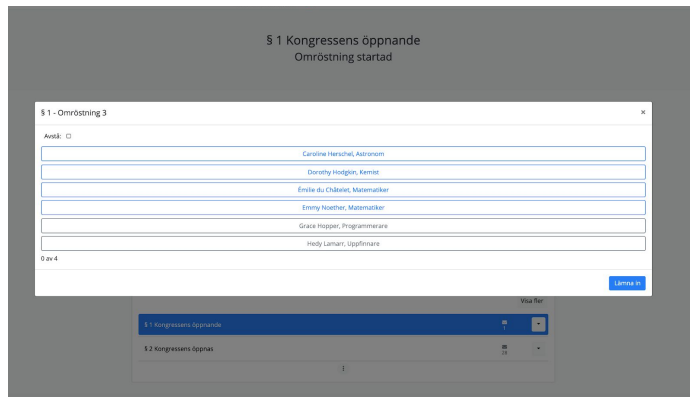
§ 1 Kongressens öppnande
Omröstning startad

§ 1 - Omröstning 3

×

Avstå: ☐

Caroline Herschel, Astronom

Dorothy Hodgkin, Kemist

Émilie du Châtelet, Matematiker

Emmy Noether, Matematiker

Grace Hopper, Programmerare

Hedy Lamarr, Uppfinnare

0 av 4

Lämna in

Visa fler

§ 1 Kongressens öppnande

§ 2 Kongressens öppnas

28